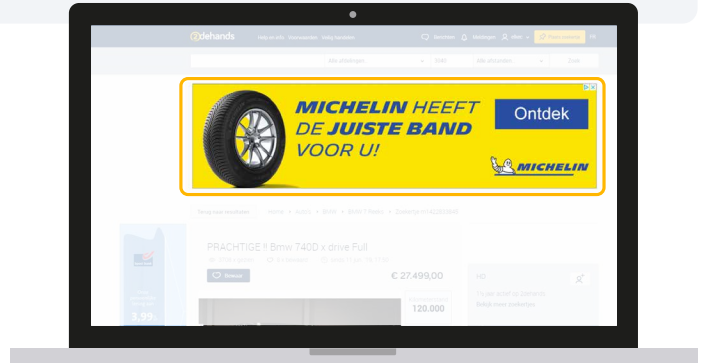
2dehands Help en info Voorwaarden Veilig handelen

Berichten Meldingen Mijn Plaats zoekertje NL

Alle afdelingen 2040 Alle afstanden Zoek

MICHELIN HEEFT DE JUISTE BAND VOOR U!

Ontdek

MICHELIN

Terug naar resultaten Home > Auto's > BMW > BMW 7-reeks > Zoekertje m1422239883

PRACHTIGE !! Bmw 740D x drive Full

Bewaar

€ 27.499,00

120.000

3,99